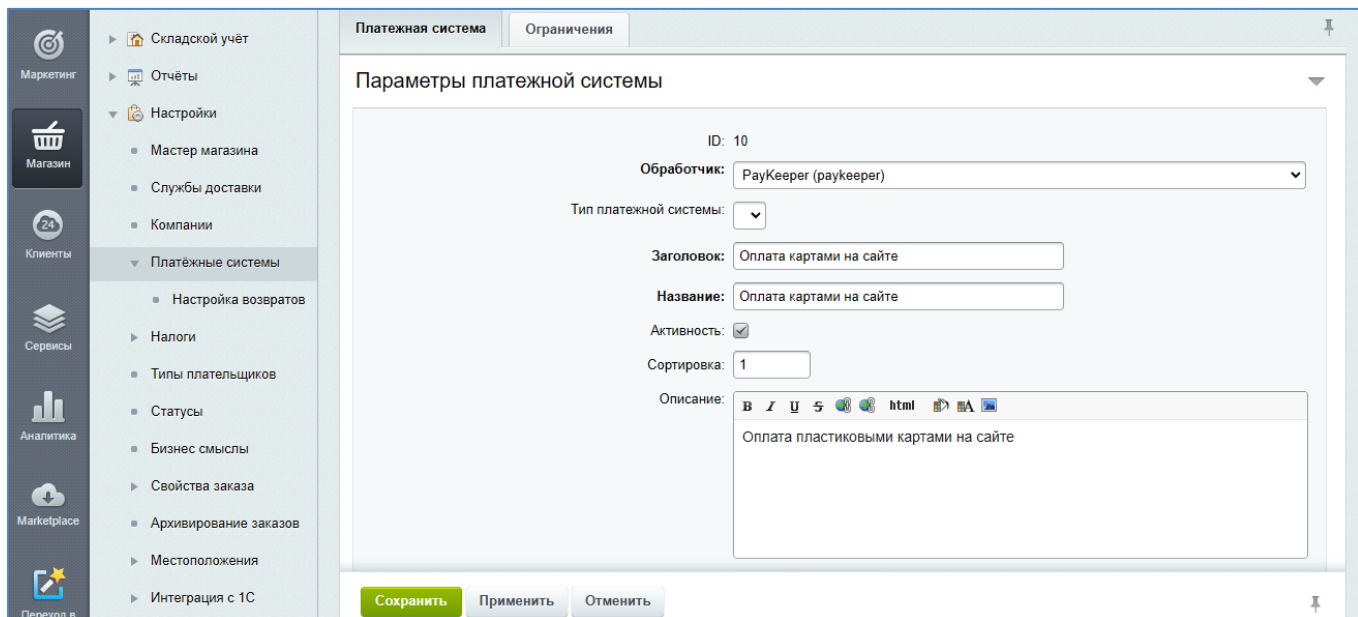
Маркетинг

Магазин

Клиенты

Сервисы

Аналитика

Marketplace

Переход в

Складской учёт
Отчёты
Настройки
Мастер магазина
Службы доставки
Компании
Платёжные системы
Настройка возвратов
Налоги
Типы плательщиков
Статусы
Бизнес смыслы
Свойства заказа
Архивирование заказов
Местоположения
Интеграция с 1С

Платежная система | Ограничения

Параметры платежной системы

ID: 10
Обработчик: PayKeeper (paykeeper)
Тип платежной системы:
Заголовок: Оплата картами на сайте
Название: Оплата картами на сайте
Активность:
Сортировка: 1
Описание: B I U S html
Оплата пластиковыми картами на сайте

Сохранить | Применить | Отменить